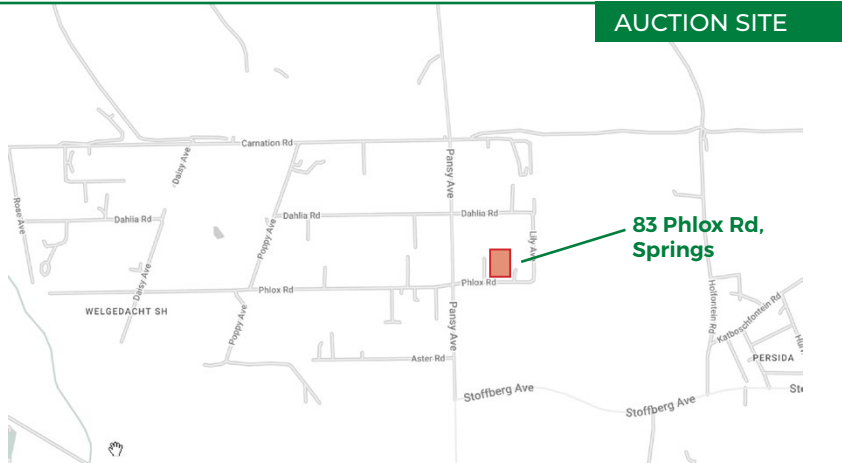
AUCTION SITE

Carnation Rd
Rose Ave
Daisy Ave
Dahlia Rd
Dahlia Rd
Dahlia Rd
Poppy Ave
Pansy Ave
Lily Av
Daisy Ave
Phlox Rd
Phlox Rd
WELGEDACHT SH
Poppy Ave
Pansy Ave
Aster Rd
Stoffberg Ave
Stoffberg Ave
Hollonteln Rd
Kalbosfontein Rd
PERSIDA
Ste

83 Phlox Rd, Springs